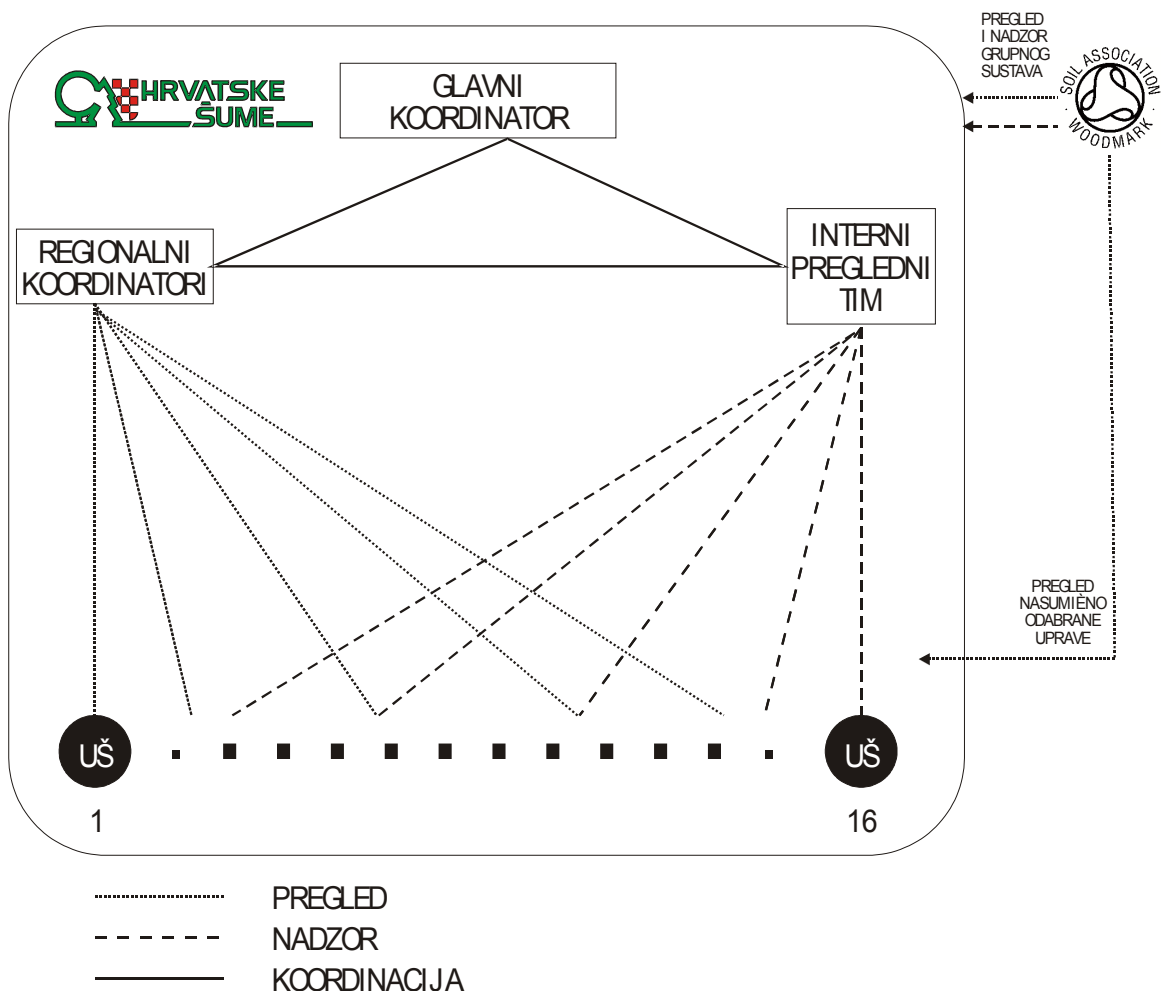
HRVATSKE ŠUME

GLAVNI KOORDINATOR

PREGLED I NADZOR GRUPNOG SUSTAVA

SOIL ASSOCIATION WOODMARK

REGIONALNI KOORDINATORI

INTERNI PREGLEDNI TIM

PREGLED NASUMIÈNO ODABRANE UPRAVE

UŠ

UŠ

1

16

PREGLED

NADZOR

KOORDINACIJA